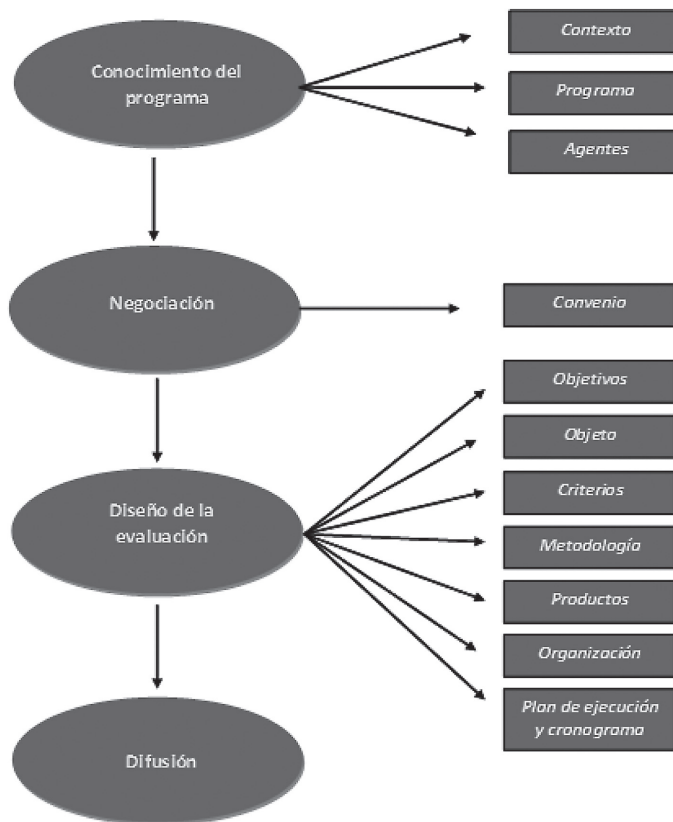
Conocimiento del programa

Contexto

Programa

Agentes

Negociación

Convenio

Diseño de la evaluación

Objetivos

Objeto

Criterios

Metodología

Productos

Organización

Plan de ejecución y cronograma

Difusión